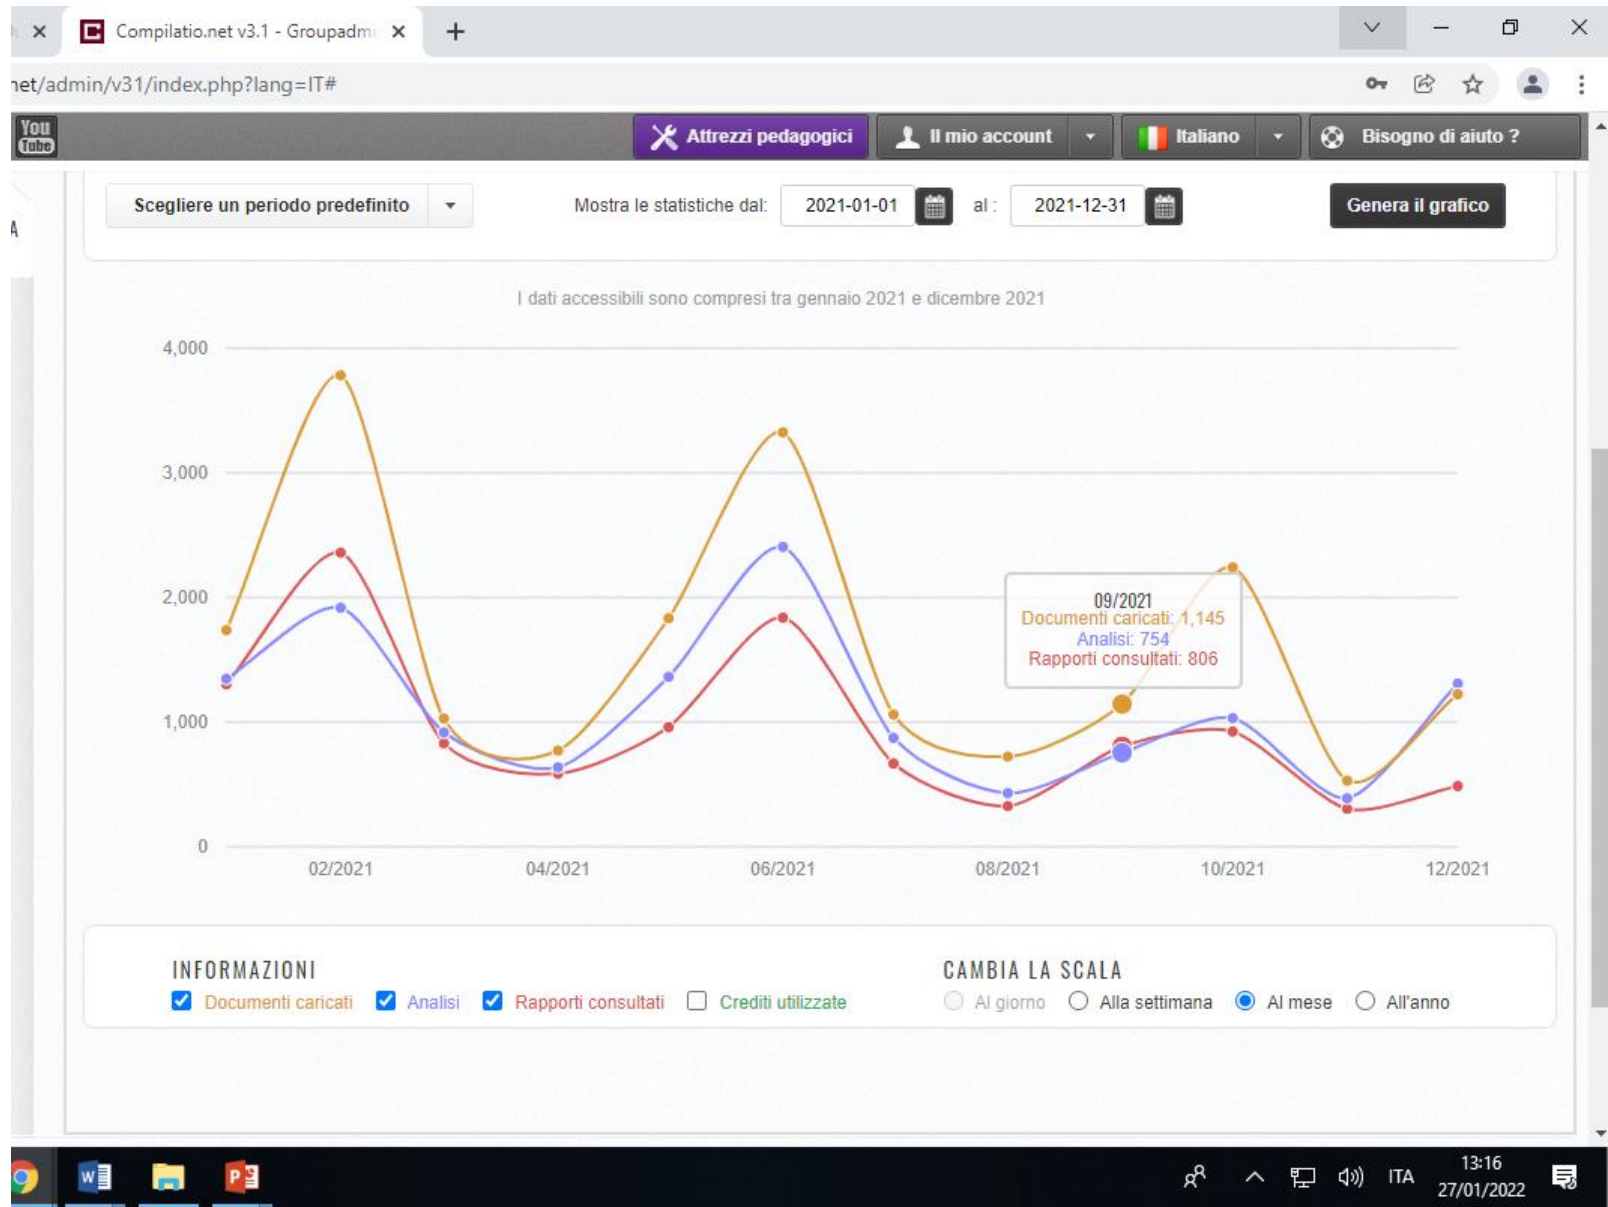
Compilatio.net v3.1 - Groupadm

net/admin/v31/index.php?lang=IT#

You Tube

Attrezzi pedagogici

Il mio account

Italiano

Bisogno di aiuto ?

Scegliere un periodo predefinito

Mostra le statistiche dal: 2021-01-01 al : 2021-12-31

Genera il grafico

I dati accessibili sono compresi tra gennaio 2021 e dicembre 2021

4,000
3,000
2,000
1,000
0

02/2021 04/2021 06/2021 08/2021 10/2021 12/2021

09/2021
Documenti caricati: 1,145
Analisi: 754
Rapporti consultati: 806

INFORMAZIONI

Documenti caricati
Analisi
Rapporti consultati
Crediti utilizzate

CAMBIA LA SCALA

Al giorno
Alla settimana
Al mese
All'anno

ITA
13:16
27/01/2022